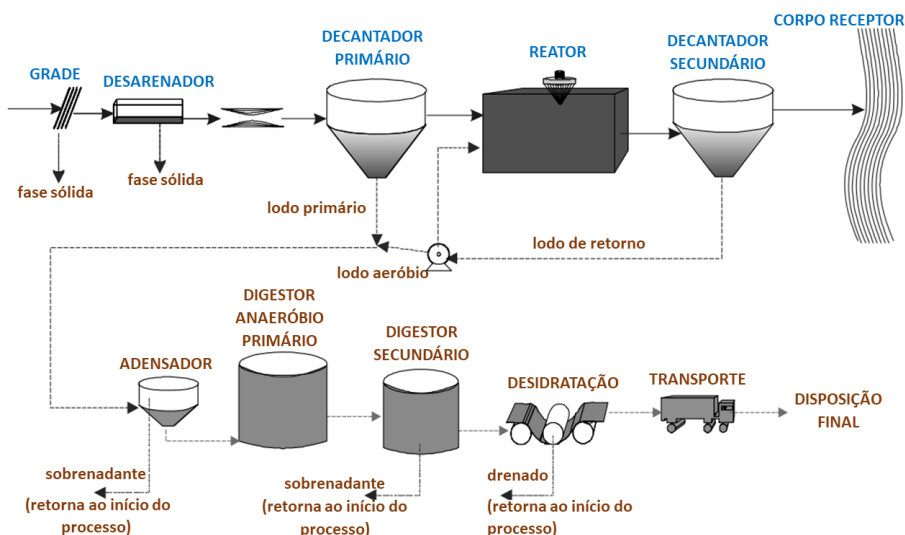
CORPO RECEPTOR

GRADE

DESARENADOR

DECANTADOR PRIMÁRIO

REATOR

DECANTADOR SECUNDÁRIO

fase sólida

fase sólida

lodo primário

lodo de retorno

lodo aeróbio

DIGESTOR ANAERÓBIO PRIMÁRIO

DIGESTOR SECUNDÁRIO

ADENSADOR

DESIDRATAÇÃO

TRANSPORTE

DISPOSIÇÃO FINAL

sobrenadante (retorna ao início do processo)

sobrenadante (retorna ao início do processo)

drenado (retorna ao início do processo)